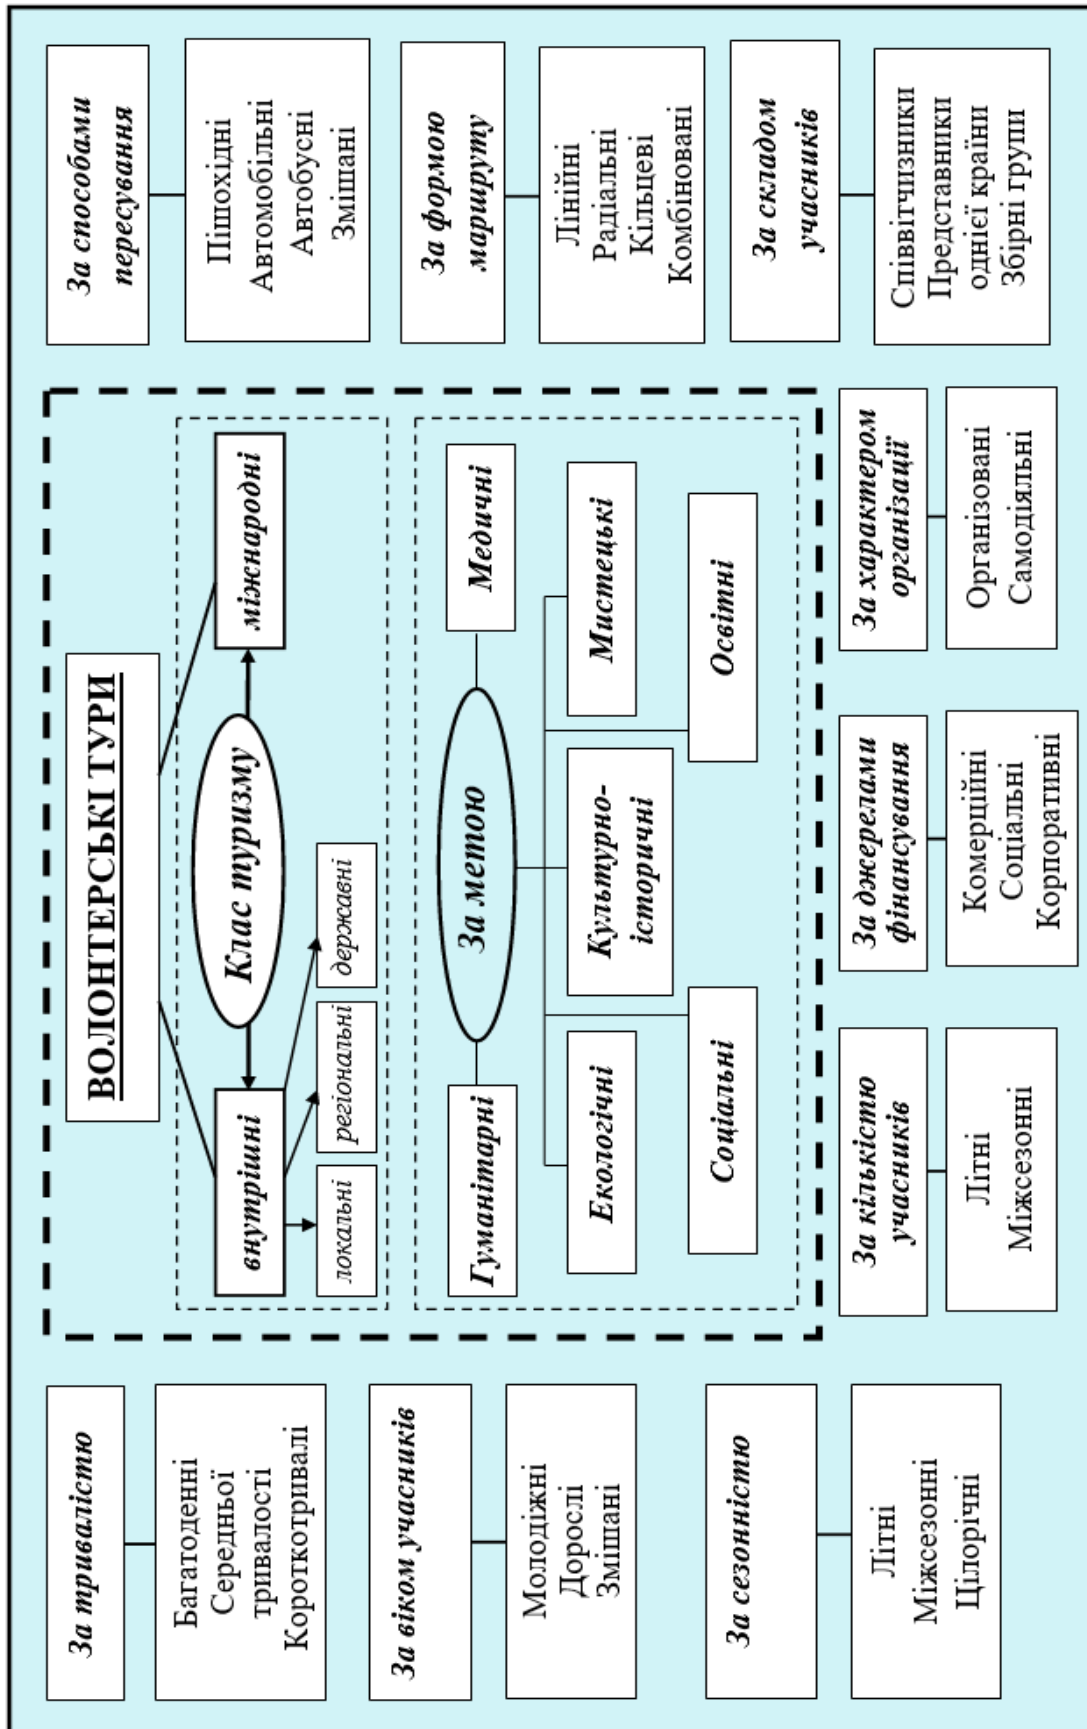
За способами пересування

Пішохідні
Автомобільні
Автобусні
Змішані

За формою маршруту

Лінійні
Радіальні
Кільцеві
Комбіновані

За складом учасників

Співвітчизники
Представники однієї країни
Збірні групи

ВОЛОНТЕРСЬКІ ТУРИ

Клас туризму

міжнародні

внутрішні

локальні

регіональні

державні

За метою

Гуманітарні

Медичні

Мистецькі

Освітні

Культурно-історичні

Екологічні

Соціальні

За характером організації

Організовані
Самодіяльні

За джерелами фінансування

Комерційні
Соціальні
Корпоративні

За кількістю учасників

Літні
Міжсезонні

За тривалістю

Багатоденні
Середньої тривалості
Короткотривалі

За віком учасників

Молодіжні
Дорослі
Змішані

За сезонністю

Літні
Міжсезонні
Цілорічні